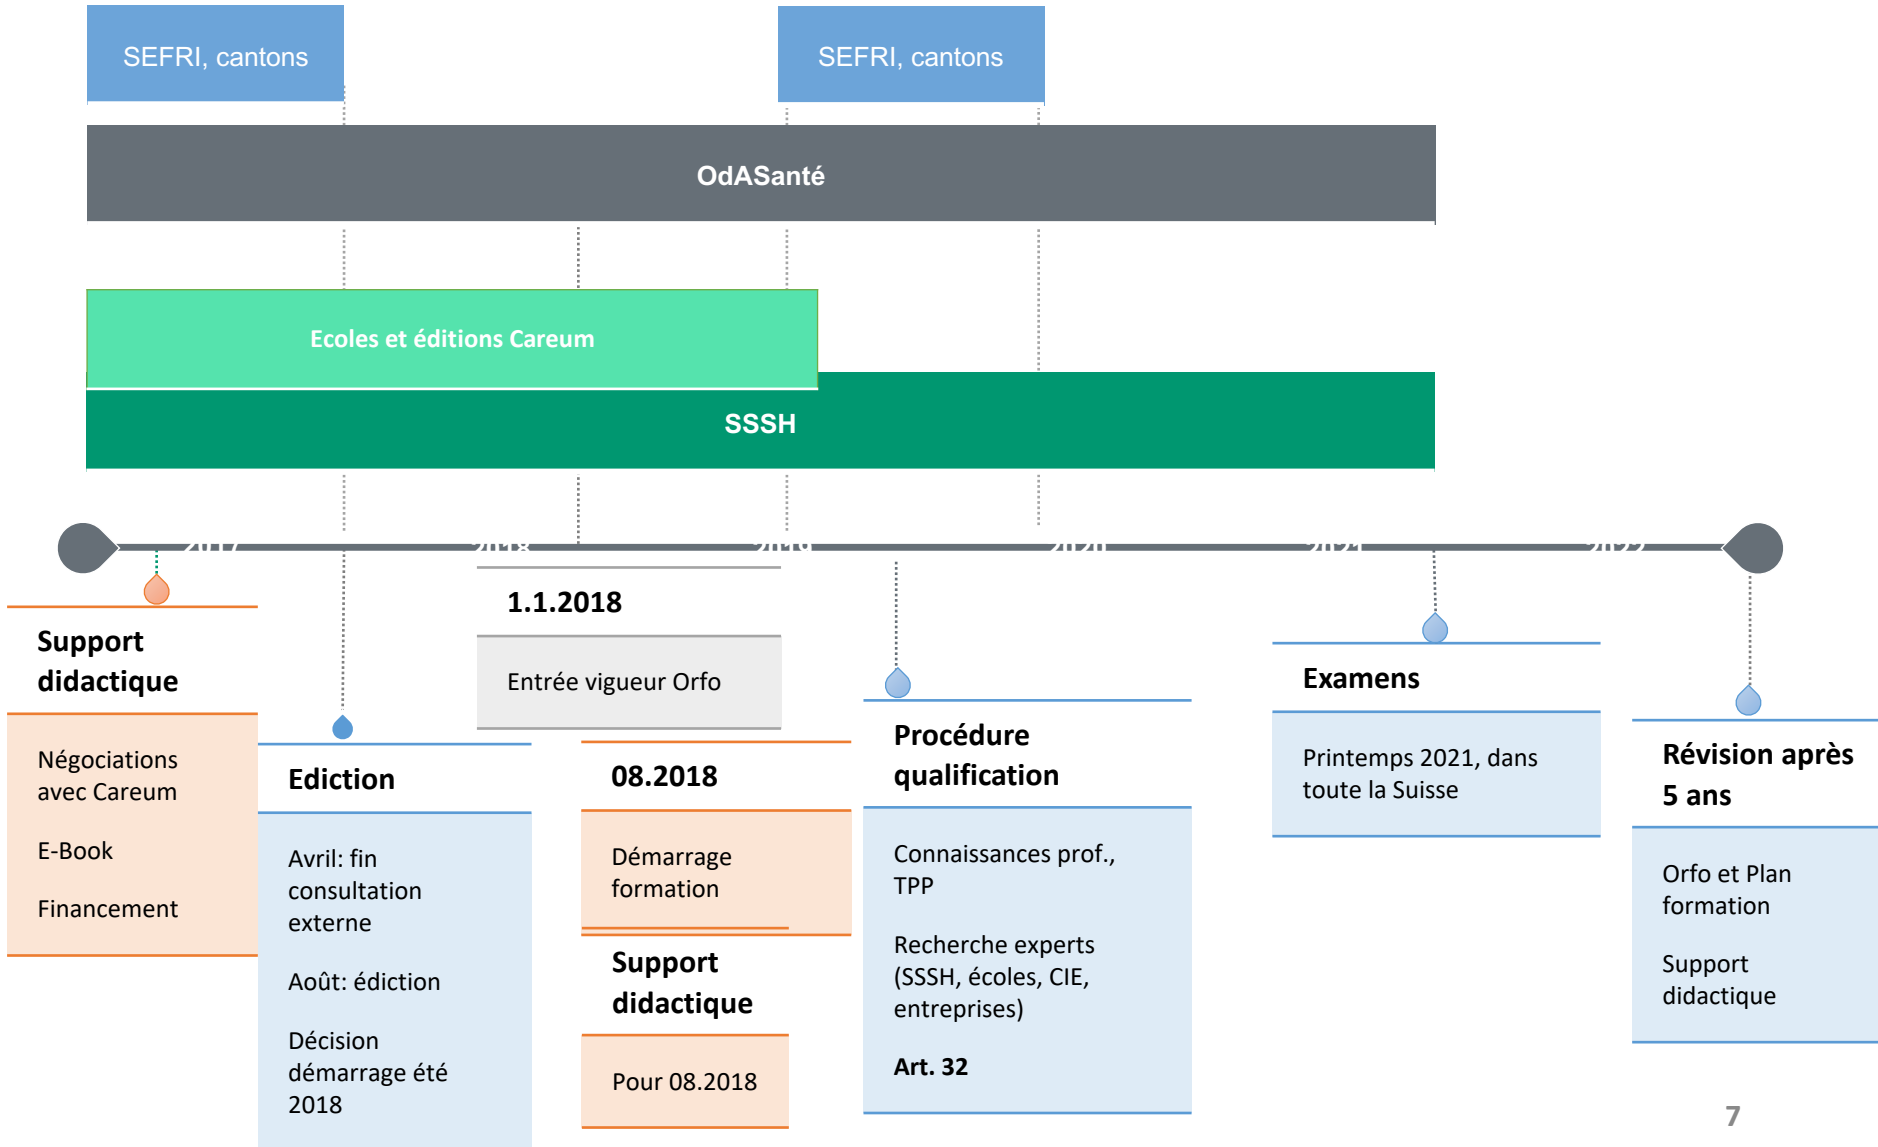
SEFRI, cantons

SEFRI, cantons

OdASanté

Ecoles et éditions Careum

SSSH

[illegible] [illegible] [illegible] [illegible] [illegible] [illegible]

Support didactique

Négociations avec Careum

E-Book

Financement

Ediction

Avril: fin consultation externe

Août: édiction

Décision démarrage été 2018

1.1.2018

Entrée vigueur Orfo

08.2018

Démarrage formation

Support didactique

Pour 08.2018

Procédure qualification

Connaissances prof., TPP

Recherche experts (SSSH, écoles, CIE, entreprises)

Art. 32

Examens

Printemps 2021, dans toute la Suisse

Révision après 5 ans

Orfo et Plan formation

Support didactique

7